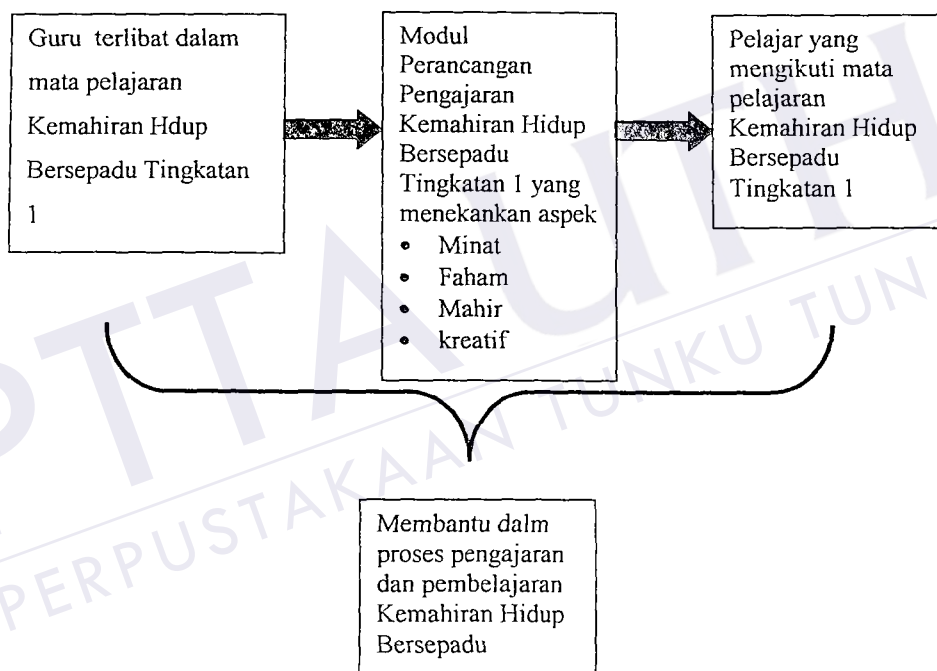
Guru terlibat dalam mata pelajaran Kemahiran Hdup Bersepadu Tingkatan 1

Modul Perancangan Pengajaran Kemahiran Hidup Bersepadu Tingkatan 1 yang menekankan aspek
- Minat
- Faham
- Mahir
- kreatif

Pelajar yang mengikuti mata pelajaran Kemahiran Hidup Bersepadu Tingkatan 1

Membantu dalm proses pengajaran dan pembelajaran Kemahiran Hidup Bersepadu

PERPUSTAKAAN TUNKU TUN
PTTA UTHM